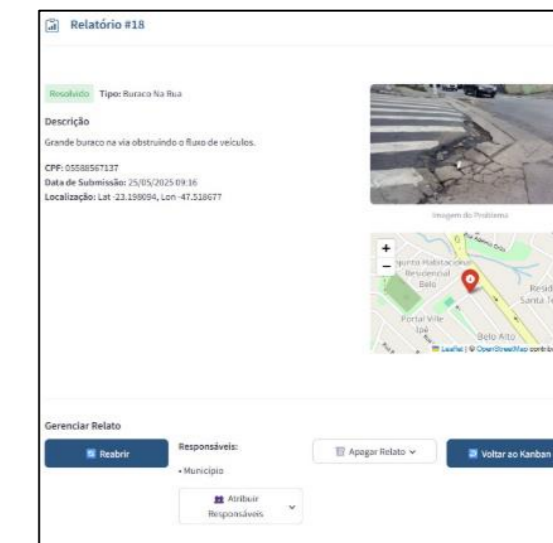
Relatório #18

Resolvido Tipo: Buraco Na Rua

Descrição

Grande buraco na via obstruindo o fluxo de veículos.

CPF: 05588567137
Data de Submissão: 25/05/2025 09:16
Localização: Lat -23.198094, Lon -47.518677

Imagem do Problema

+
−
Conjunto Habitacional Residencial Belo
Portal Ville Ipê
Belo Alto
Resid Santa T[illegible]
Leaflet | © OpenStreetMap contrib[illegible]

Gerenciar Relato

Reabrir

Responsáveis:
• Município

Atribuir Responsáveis

Apagar Relato

Voltar ao Kanban